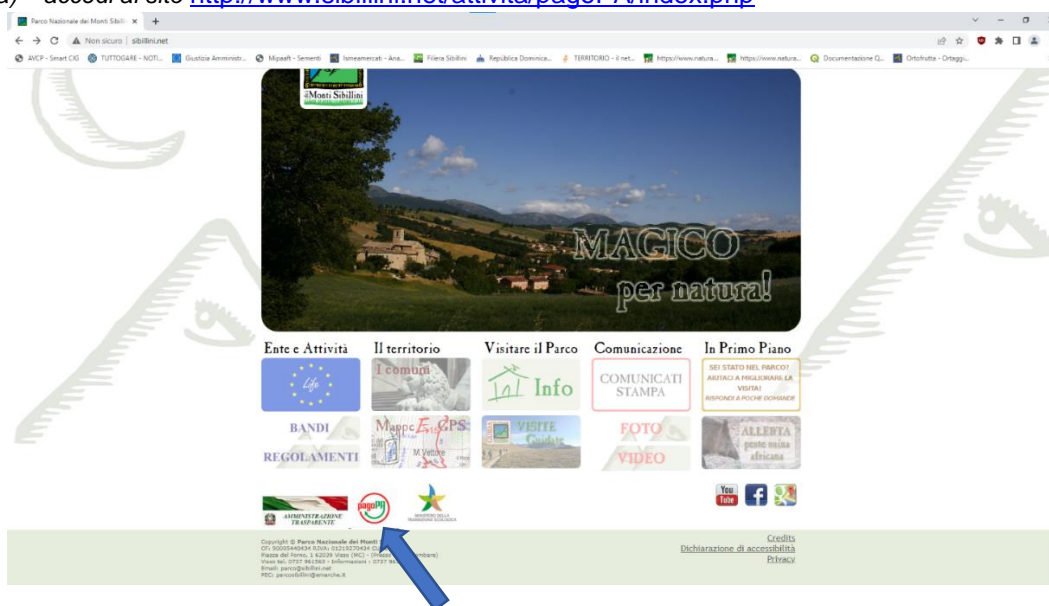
a) accedi al sito http://www.sibillini.net/attivita/pagoPA/index.php

Parco Nazionale dei Monti Sibillini ×

Non sicuro | sibillini.net

AVCP - Smart CIG TUTTOGARE - NOTI... Giustizia Amministr... Mipaaft - Sementi Ismeamercati - Ana... Filiera Sibillini Repubblica Dominica... TERRITORIO - il net... https://www.natura... https://www.natura... Documentazione Q... Ortofrutta - Ortaggi...

Monti Sibillini

MAGICO per natura!

Ente e Attività | Il territorio | Visitare il Parco | Comunicazione | In Primo Piano

Life | I comuni | Info | COMUNICATI STAMPA | SEI STATO NEL PARCO? AIUTACI A MIGLIORARE LA VISITA! RISPONDI A POCHE DOMANDE

BANDI REGOLAMENTI | Mappe E GPS M. Vettore | VISITE Guidate | FOTO VIDEO | ALLERTA peste suina africana

AMMINISTRAZIONE TRASPARENTE pagoPA

You Tube

Copyright © Parco Nazionale dei Monti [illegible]
CF: 90005440434 P.IVA: 01219270434 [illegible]
Piazza del Forno, 1 62039 Visso (MC) - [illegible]
Visso tel. 0737 961563 - Informazioni - 0737 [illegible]
Email: parco@sibillini.net
PEC: parcosibillini@emarche.it

Credits
Dichiarazione di accessibilità
Privacy